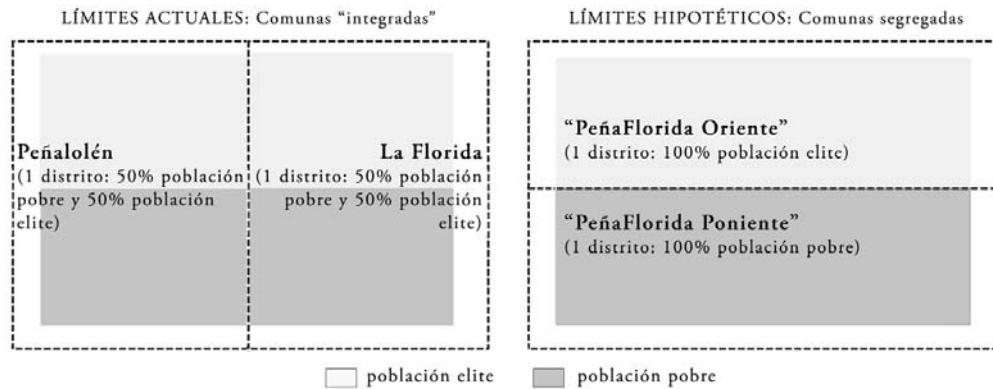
LÍMITES ACTUALES: Comunas "integradas"

Peñalolén
(1 distrito: 50% población pobre y 50% población elite)

La Florida
(1 distrito: 50% población pobre y 50% población elite)

LÍMITES HIPOTÉTICOS: Comunas segregadas

"PeñaFlorida Oriente"
(1 distrito: 100% población elite)

"PeñaFlorida Poniente"
(1 distrito: 100% población pobre)

población elite

población pobre